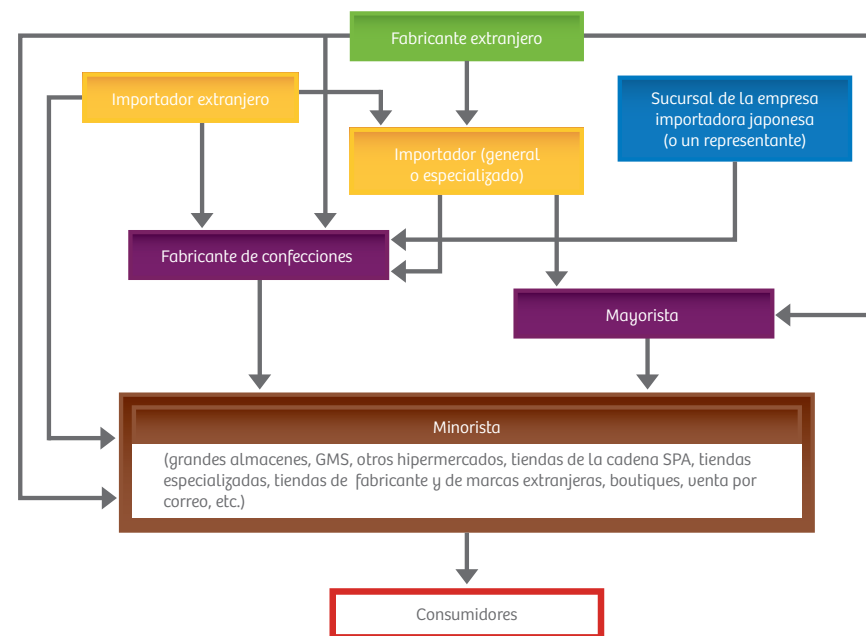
Fabricante extranjero

Importador extranjero

Importador (general o especializado)

Sucursal de la empresa importadora japonesa (o un representante)

Fabricante de confecciones

Mayorista

Minorista

(grandes almacenes, GMS, otros hipermercados, tiendas de la cadena SPA, tiendas especializadas, tiendas de fabricante y de marcas extranjeras, boutiques, venta por correo, etc.)

Consumidores